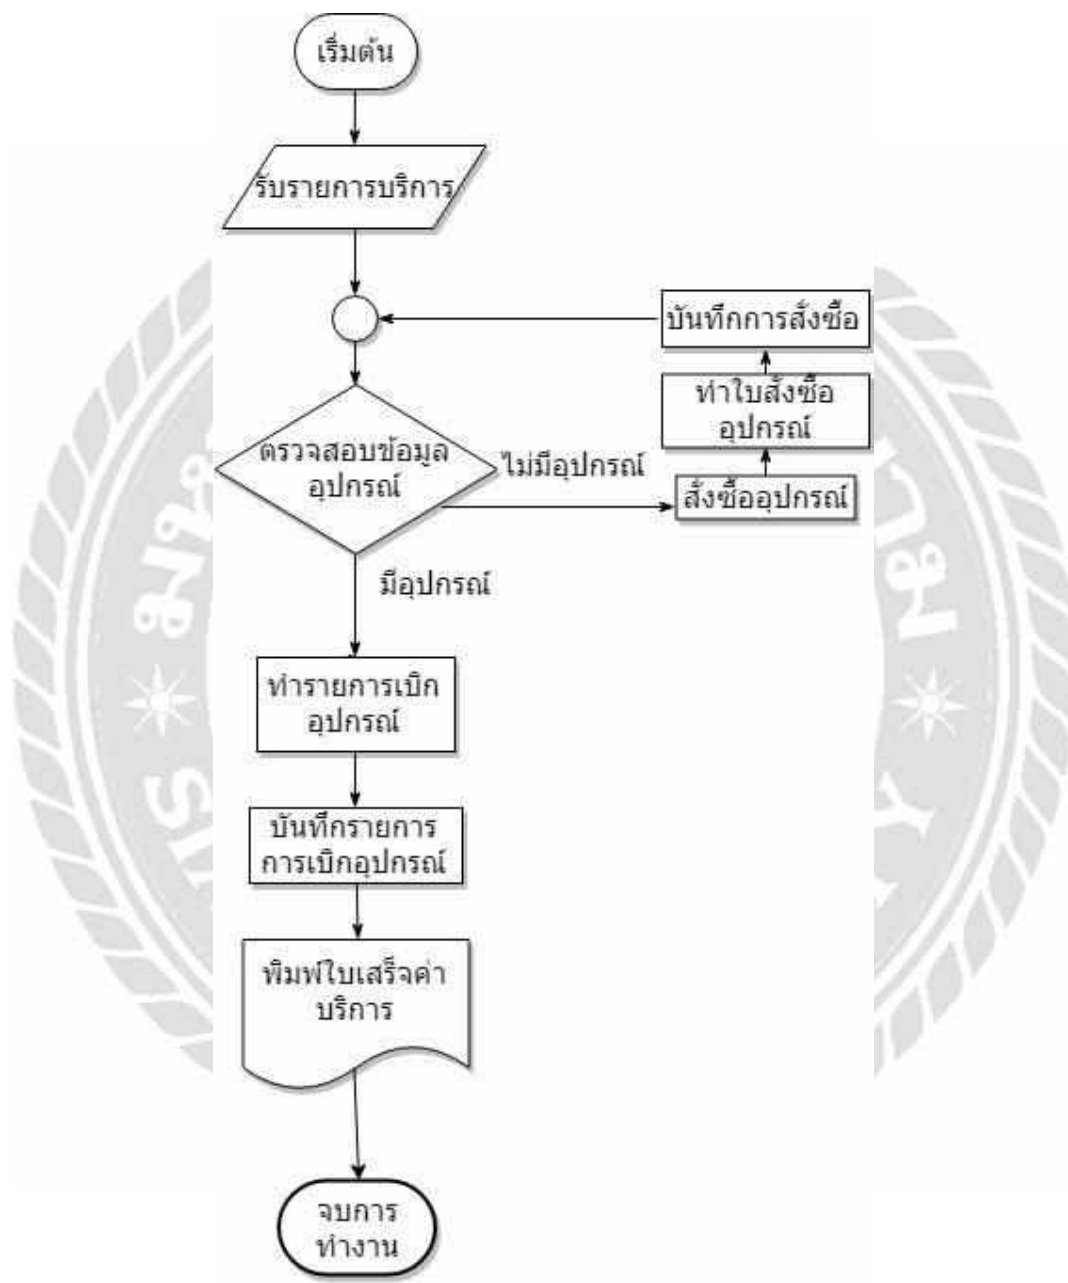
เริ่มต้น

รับรายการบริการ

บันทึกการสั่งซื้อ

ทำใบสั่งซื้อ อุปกรณ์

ตรวจสอบข้อมูล อุปกรณ์

ไม่มีอุปกรณ์

สั่งซื้ออุปกรณ์

มีอุปกรณ์

ทำรายการเบิก อุปกรณ์

บันทึกรายการ การเบิกอุปกรณ์

พิมพ์ใบเสร็จค่า บริการ

จบการ ทำงาน